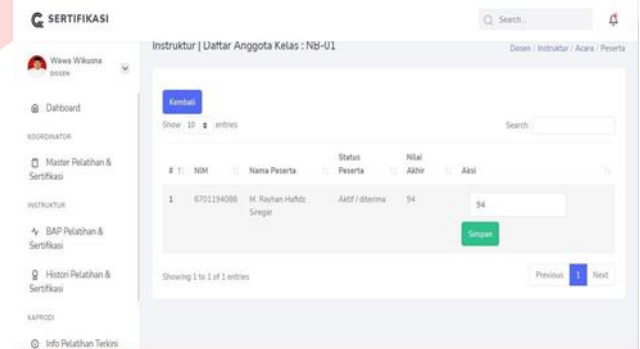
SERTIFIKASI

Search...

Wawa Wikusna
DOSEN

Dahboard

KOORDINATOR

Master Pelatihan & Sertifikasi

INSTRUKTUR

BAP Pelatihan & Sertifikasi

Histori Pelatihan & Sertifikasi

KAPRODI

Info Pelatihan Terkini

Instruktur | Daftar Anggota Kelas : NB-01

Dosen / Instruktur / Acara / Peserta

Kembali

Show 10 entries

Search:

| # | NIM | Nama Peserta | Status Peserta | Nilai Akhir | Aksi |
|---|---|---|---|---|---|
| 1 | 6701194088 | M. Rayhan Hafidz Siregar | Aktif / diterima | 94 | 94 Simpan |

Showing 1 to 1 of 1 entries

Previous 1 Next